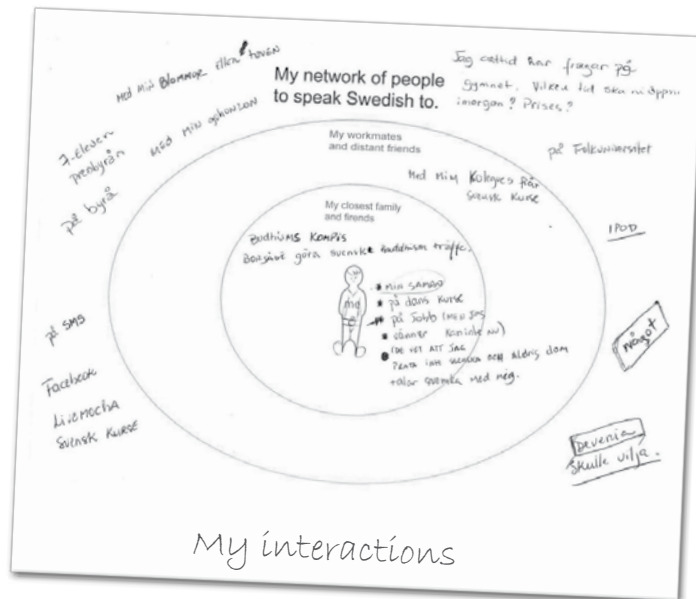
med min Blommor eller hoven

med min grannen

7-eleven

pressbyrån

på byrå

My network of people to speak Swedish to.

Jag alltid har frågor på gymnet. Vilken tid ska ni öppna imorgon? Prises?

My workmates and distant friends

på Folkuniversitet

med min Kollegas från Svensk Kurse

My closest family and friends

Budhisms Kompis

Bonsåvé göra svenske buddhism träffa.

IPOD

me

min SAMBO

på dans Kurse

på Sobb (med SMS

vänner Kanske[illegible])

Ibe vet ATT JAG Prata inte svenska och aldrig dom talar svenska med mig.

på SMS

något

Facebook

Livemocha

Svensk Kurse

Devenia

skulle vilja.

My interactions